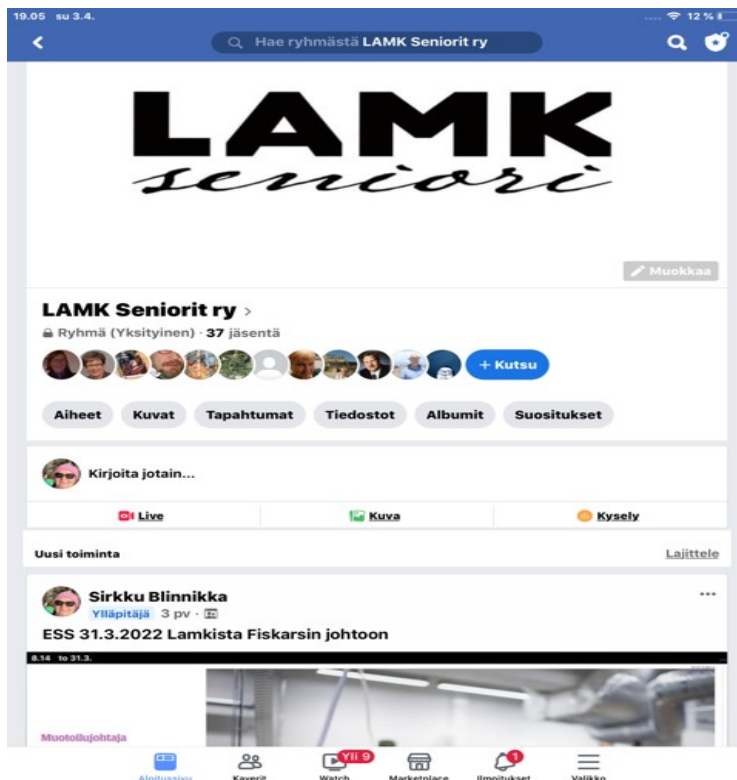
19.05 su 3.4.

12 %

Hae ryhmästä LAMK Seniorit ry

LAMK
seniori

Muokkaa

LAMK Seniorit ry >

Ryhmä (Yksityinen) · 37 jäsentä

+ Kutsu

Aiheet Kuvat Tapahtumat Tiedostot Albumit Suositukset

Kirjoita jotain...

Live Kuva Kysely

Uusi toiminta

Lajittele

Sirkku Blinnikka

Ylläpitäjä 3 pv ·

ESS 31.3.2022 Lamkista Fiskarsin johtoon

8.14 to 31.3.

Muotoilujohtaja

Aloitussivu Kaverit Yli 9 Watch Marketplace 1 Ilmoitukset Valikko